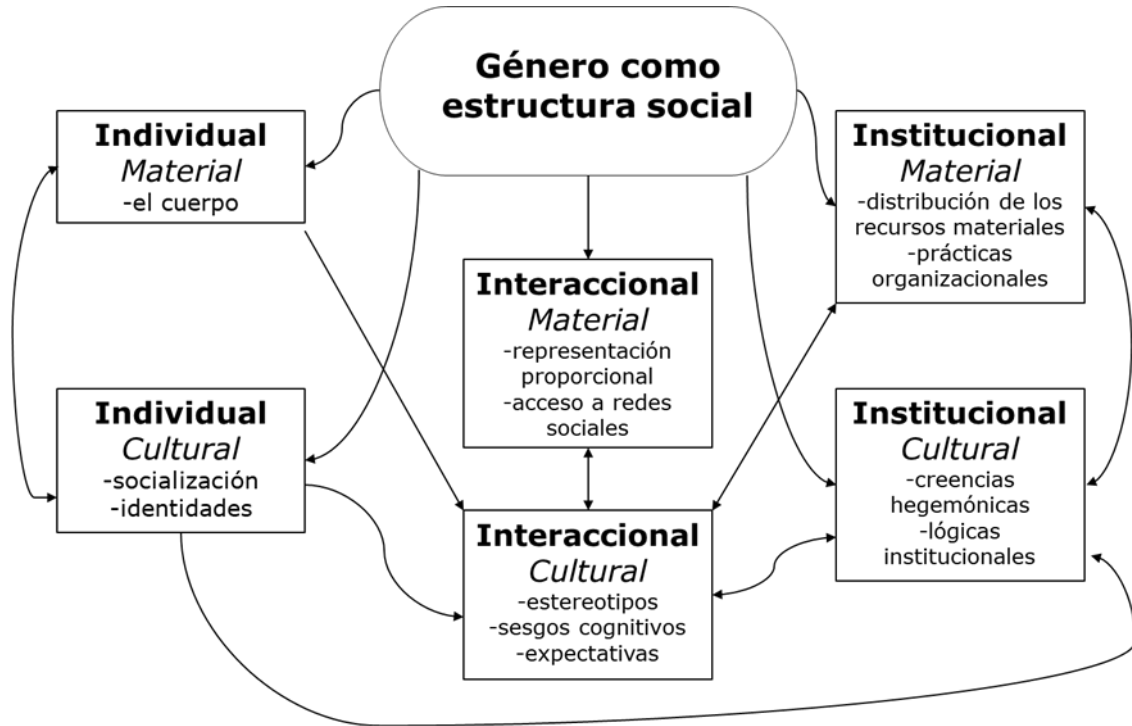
Género como estructura social

Individual
Material
-el cuerpo

Institucional
Material
-distribución de los recursos materiales
-prácticas organizacionales

Interaccional
Material
-representación proporcional
-acceso a redes sociales

Individual
Cultural
-socialización
-identidades

Institucional
Cultural
-creencias hegemónicas
-lógicas institucionales

Interaccional
Cultural
-estereotipos
-sesgos cognitivos
-expectativas